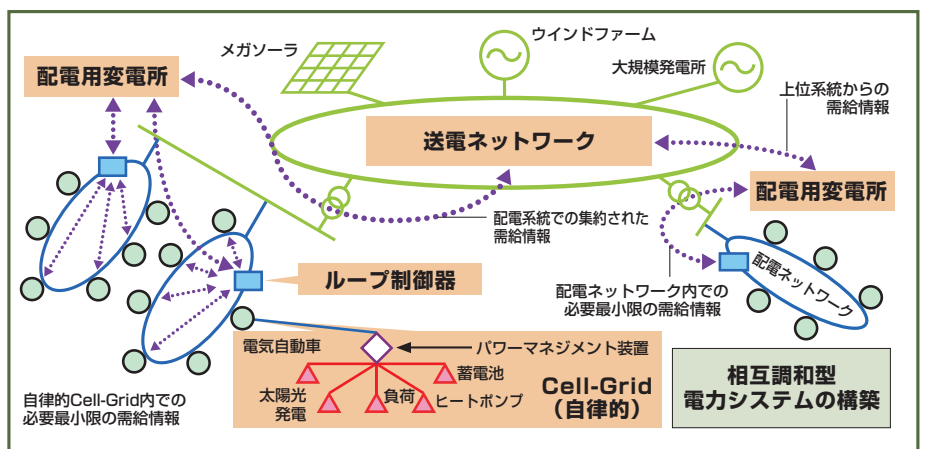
メガソーラ

ウインドファーム

大規模発電所

配電用変電所

上位系統からの需給情報

送電ネットワーク

配電用変電所

配電系統での集約された需給情報

ループ制御器

配電ネットワーク

配電ネットワーク内での必要最小限の需給情報

電気自動車

パワーマネジメント装置

太陽光発電

負荷

蓄電池

ヒートポンプ

Cell-Grid（自律的）

自律的Cell-Grid内での必要最小限の需給情報

相互調和型電力システムの構築